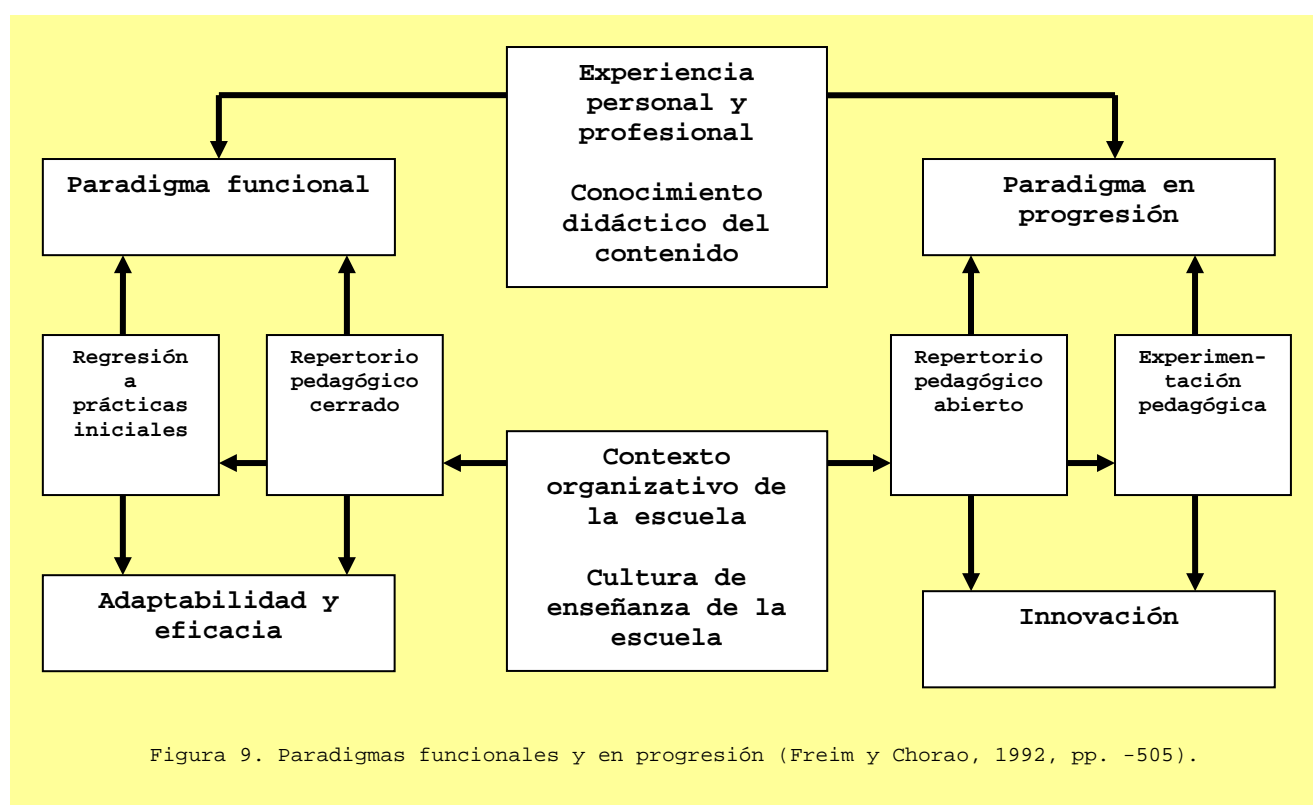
Experiencia personal y profesional

Conocimiento didáctico del contenido

Paradigma funcional

Paradigma en progresión

Regresión a prácticas iniciales

Repertorio pedagógico cerrado

Repertorio pedagógico abierto

Experimentación pedagógica

Contexto organizativo de la escuela

Cultura de enseñanza de la escuela

Adaptabilidad y eficacia

Innovación

Figura 9. Paradigmas funcionales y en progresión (Freim y Chorao, 1992, pp. -505).